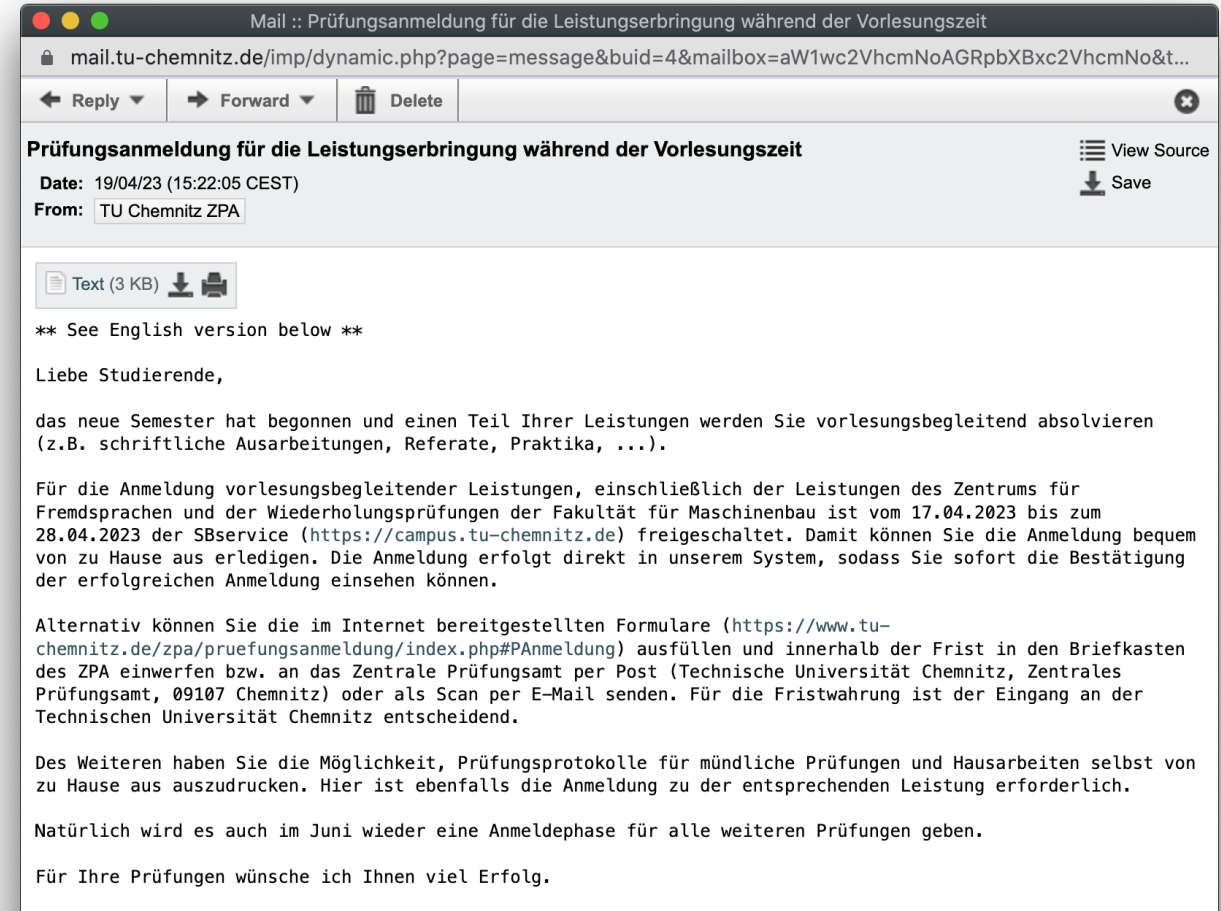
Mail :: Prüfungsanmeldung für die Leistungserbringung während der Vorlesungszeit

mail.tu-chemnitz.de/imp/dynamic.php?page=message&buid=4&mailbox=aW1wc2VhcmNoAGRpbXBxc2VhcmNo&t...

Reply Forward Delete

Prüfungsanmeldung für die Leistungserbringung während der Vorlesungszeit

View Source
Save

Date: 19/04/23 (15:22:05 CEST)
From: TU Chemnitz ZPA

Text (3 KB)

** See English version below **

Liebe Studierende,

das neue Semester hat begonnen und einen Teil Ihrer Leistungen werden Sie vorlesungsbegleitend absolvieren (z.B. schriftliche Ausarbeitungen, Referate, Praktika, ...).

Für die Anmeldung vorlesungsbegleitender Leistungen, einschließlich der Leistungen des Zentrums für Fremdsprachen und der Wiederholungsprüfungen der Fakultät für Maschinenbau ist vom 17.04.2023 bis zum 28.04.2023 der SBservice (https://campus.tu-chemnitz.de) freigeschaltet. Damit können Sie die Anmeldung bequem von zu Hause aus erledigen. Die Anmeldung erfolgt direkt in unserem System, sodass Sie sofort die Bestätigung der erfolgreichen Anmeldung einsehen können.

Alternativ können Sie die im Internet bereitgestellten Formulare (https://www.tu-chemnitz.de/zpa/pruefungsanmeldung/index.php#PAnmeldung) ausfüllen und innerhalb der Frist in den Briefkasten des ZPA einwerfen bzw. an das Zentrale Prüfungsamt per Post (Technische Universität Chemnitz, Zentrales Prüfungsamt, 09107 Chemnitz) oder als Scan per E-Mail senden. Für die Fristwahrung ist der Eingang an der Technischen Universität Chemnitz entscheidend.

Des Weiteren haben Sie die Möglichkeit, Prüfungsprotokolle für mündliche Prüfungen und Hausarbeiten selbst von zu Hause aus auszudrucken. Hier ist ebenfalls die Anmeldung zu der entsprechenden Leistung erforderlich.

Natürlich wird es auch im Juni wieder eine Anmeldephase für alle weiteren Prüfungen geben.

Für Ihre Prüfungen wünsche ich Ihnen viel Erfolg.